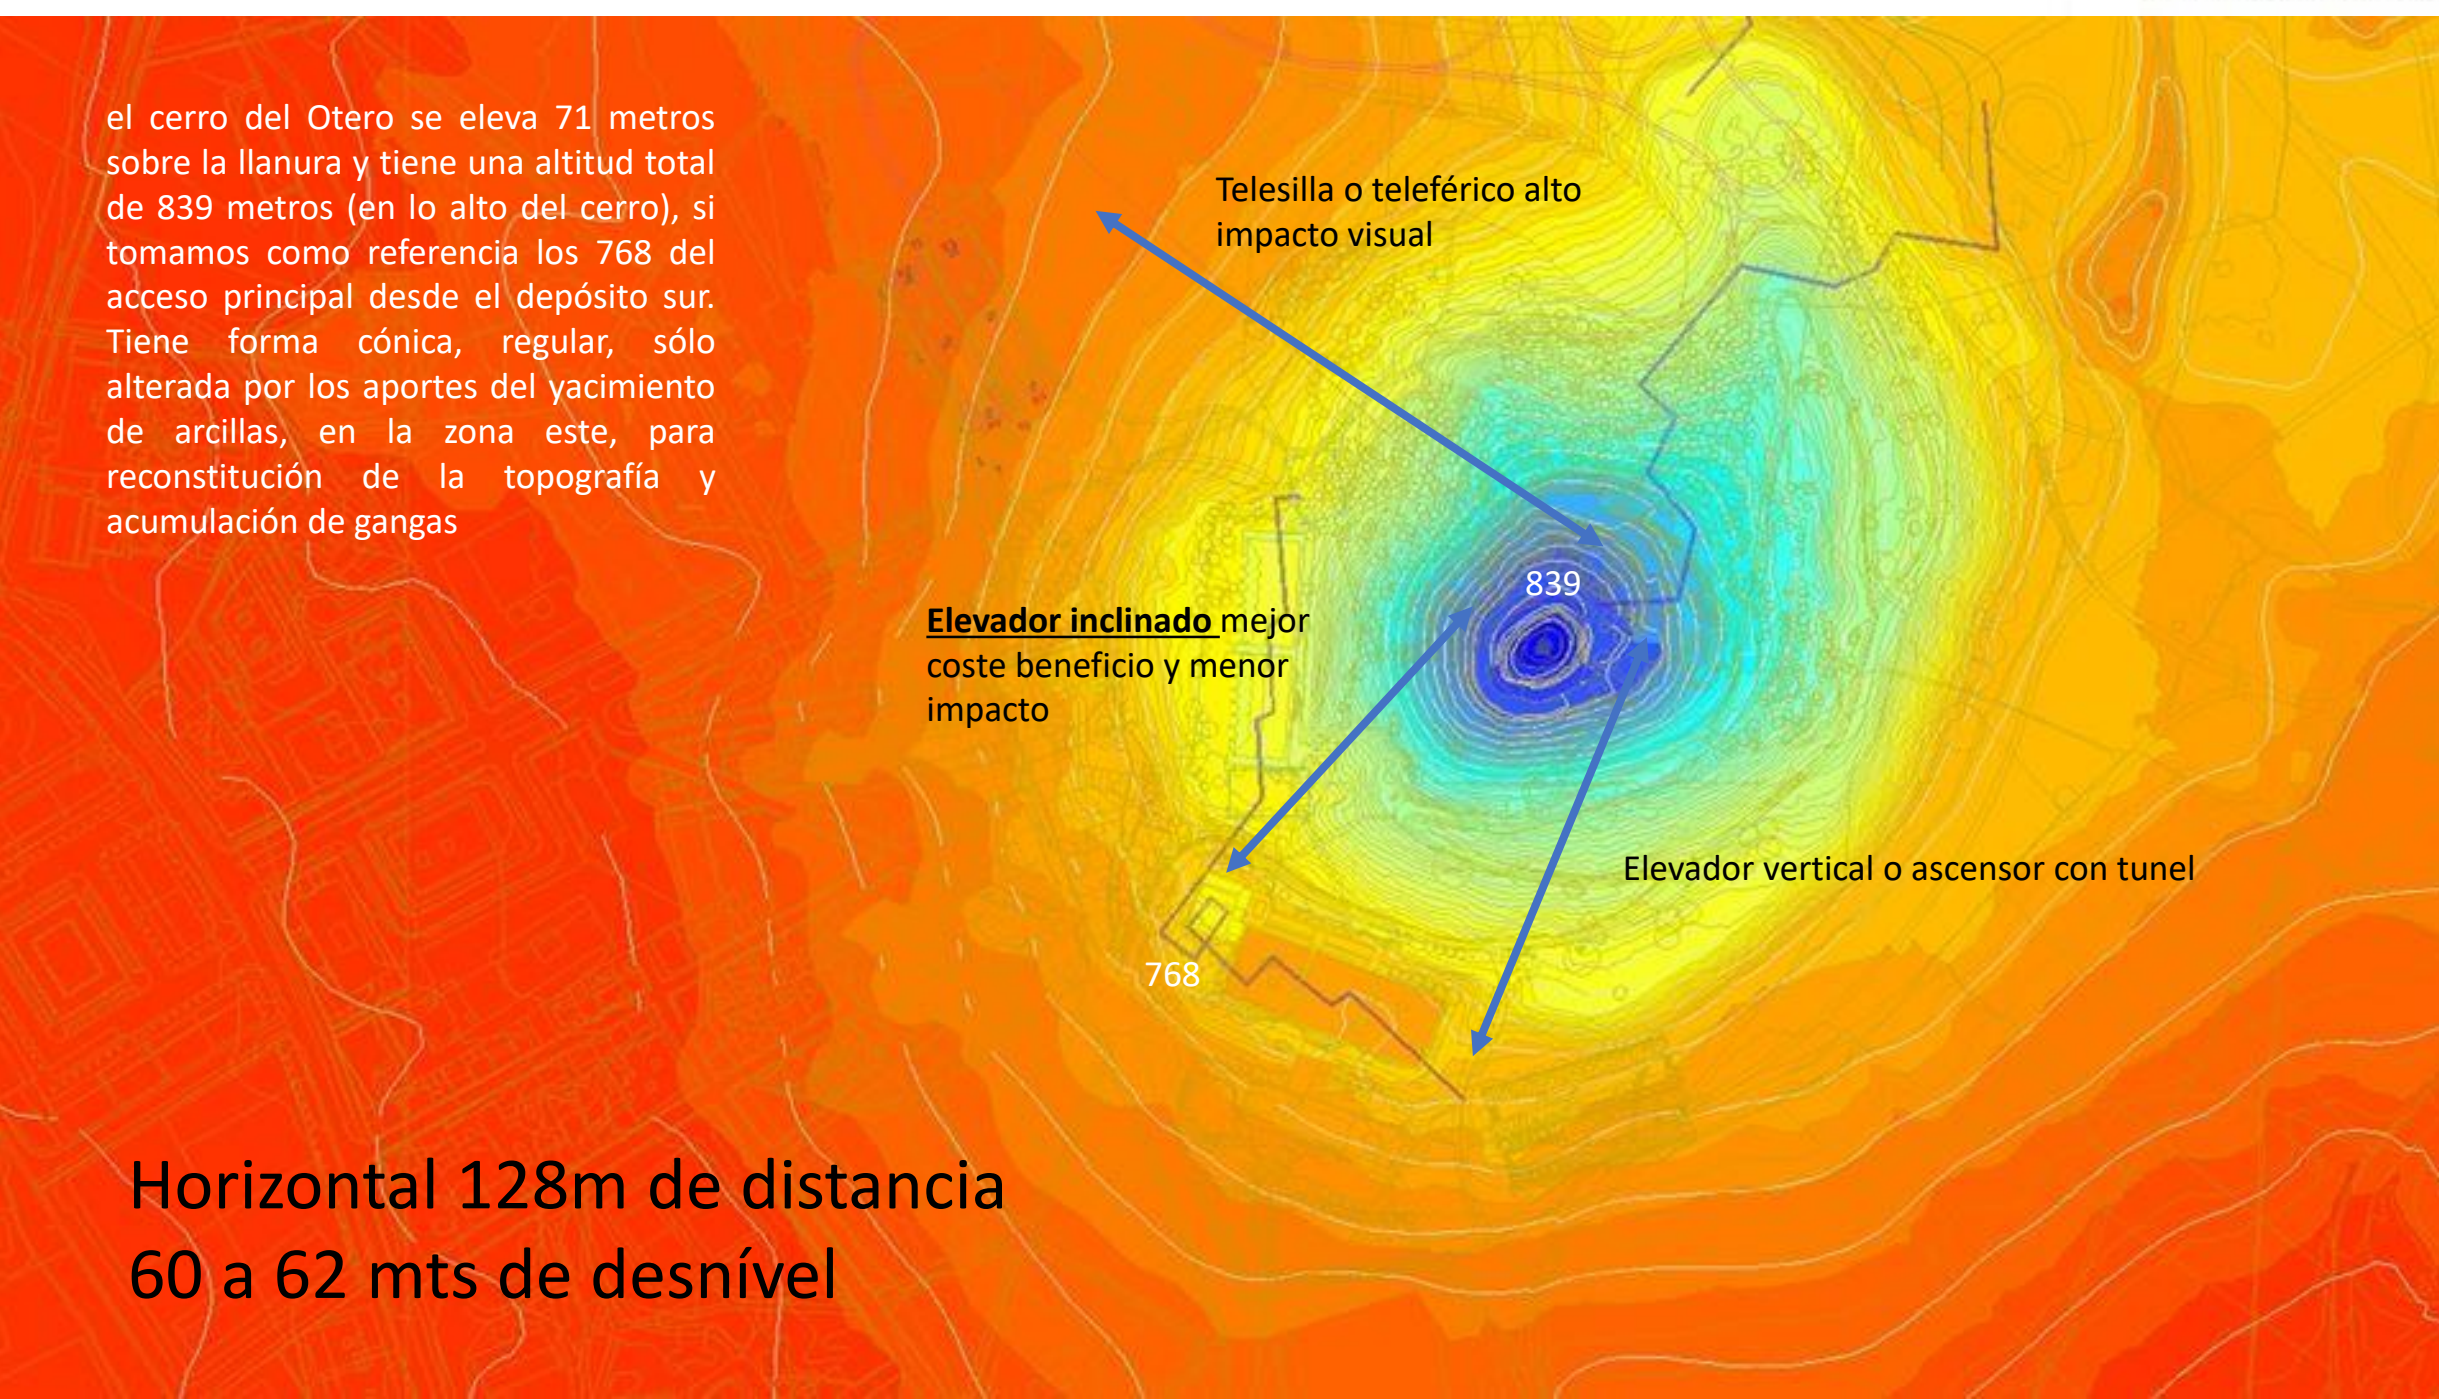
el cerro del Otero se eleva 71 metros sobre la llanura y tiene una altitud total de 839 metros (en lo alto del cerro), si tomamos como referencia los 768 del acceso principal desde el depósito sur. Tiene forma cónica, regular, sólo alterada por los aportes del yacimiento de arcillas, en la zona este, para reconstitución de la topografía y acumulación de gangas

Telesilla o teleférico alto impacto visual

839

Elevador inclinado mejor coste beneficio y menor impacto

Elevador vertical o ascensor con tunel

768

Horizontal 128m de distancia
60 a 62 mts de desnível